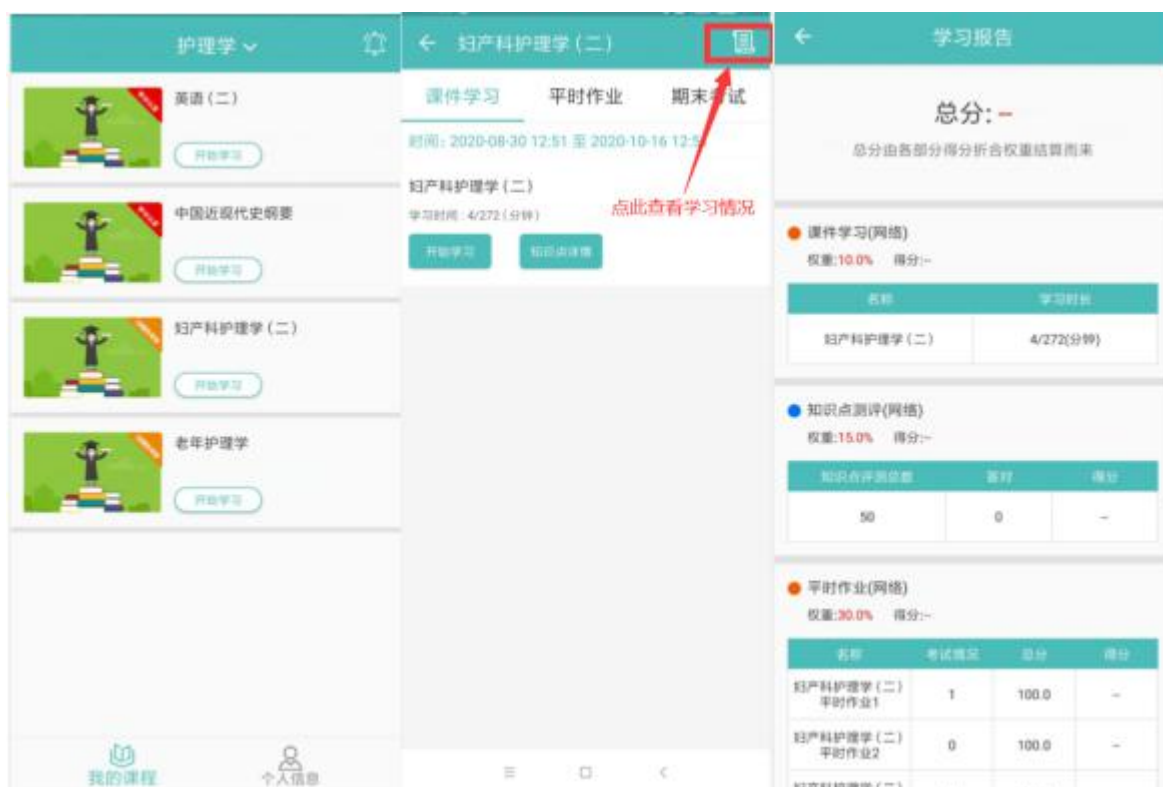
护理学

英语（二）
开始学习

中国近现代史纲要
开始学习

妇产科护理学（二）
开始学习

老年护理学
开始学习

我的课程　个人信息

← 妇产科护理学（二）

课件学习　平时作业　期末考试

时间：2020-08-30 12:51 至 2020-10-16 12:5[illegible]

妇产科护理学（二）
学习时间：4/272（分钟）
开始学习　知识点详情

点此查看学习情况

← 学习报告

总分：–
总分由各部分得分折合权重结算而来

课件学习(网络)
权重:10.0%　得分:–

| 名称 | 学习时长 |
|---|---|
| 妇产科护理学（二） | 4/272(分钟) |

知识点测评(网络)
权重:15.0%　得分:–

| 知识点评测总数 | 答对 | 得分 |
|---|---|---|
| 50 | 0 | – |

平时作业(网络)
权重:30.0%　得分:–

| 名称 | 考试情况 | 总分 | 得分 |
|---|---|---|---|
| 妇产科护理学（二）平时作业1 | 1 | 100.0 | – |
| 妇产科护理学（二）平时作业2 | 0 | 100.0 | – |